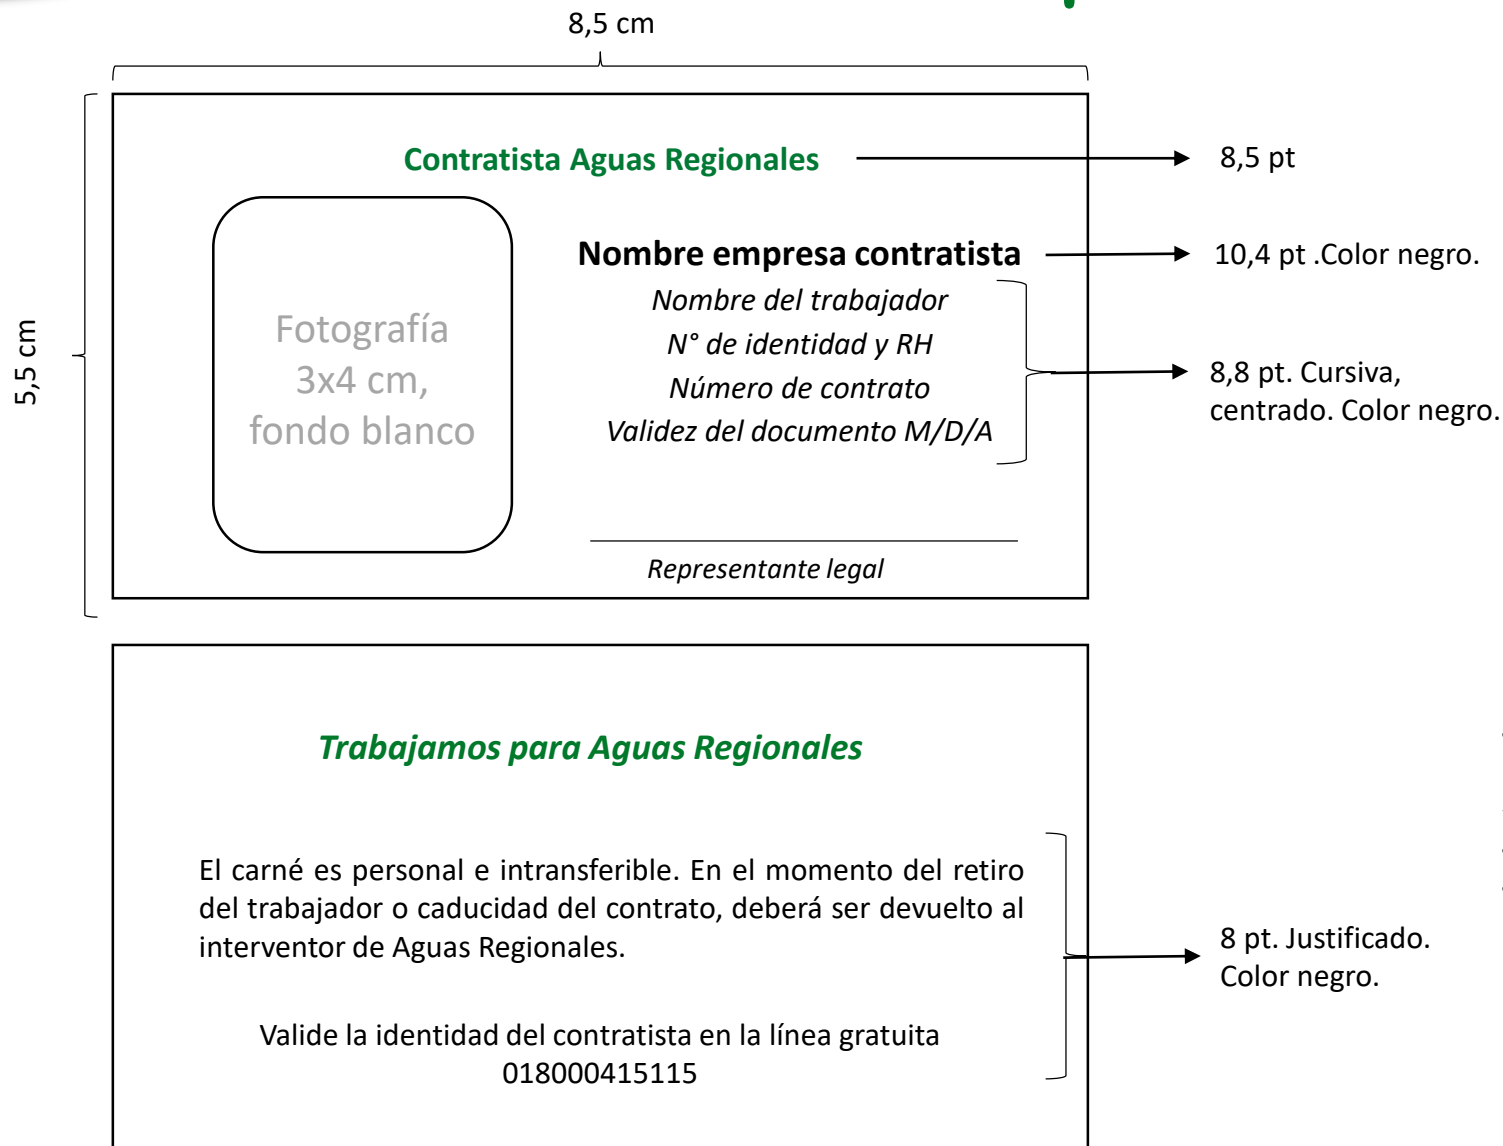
8,5 cm

5,5 cm

Contratista Aguas Regionales

8,5 pt

Fotografía 3x4 cm, fondo blanco

Nombre empresa contratista

10,4 pt .Color negro.

Nombre del trabajador
N° de identidad y RH
Número de contrato
Validez del documento M/D/A

8,8 pt. Cursiva, centrado. Color negro.

Representante legal

Trabajamos para Aguas Regionales

El carné es personal e intransferible. En el momento del retiro del trabajador o caducidad del contrato, deberá ser devuelto al interventor de Aguas Regionales.

Valide la identidad del contratista en la línea gratuita 018000415115

8 pt. Justificado. Color negro.